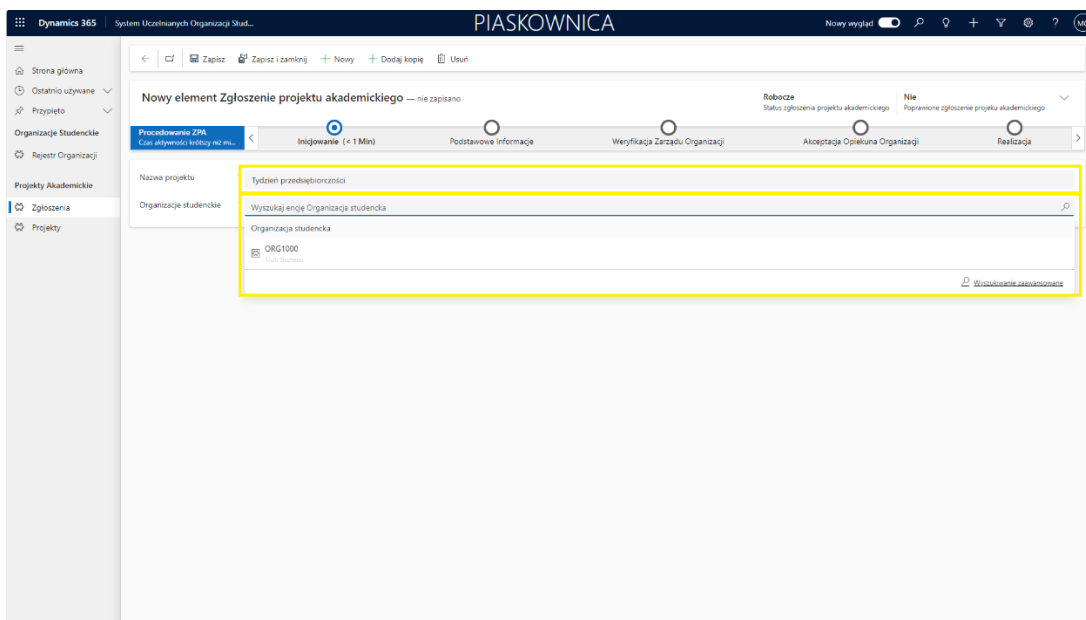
Dynamics 365 | System Uczelnianych Organizacji Stud...

PIASKOWNICA

Nowy wygląd

Strona główna
Ostatnio używane
Przypięto
Organizacje Studenckie
Rejestr Organizacji
Projekty Akademickie
Zgłoszenia
Projekty

← Zapisz Zapisz i zamknij + Nowy + Dodaj kopię Usuń

Nowy element Zgłoszenie projektu akademickiego — nie zapisano

Robocze
Status zgłoszenia projektu akademickiego

Nie
Poprawione zgłoszenie projeku akademickiego

Procedowanie ZPA
Czas aktywności krótszy niż mi...

Inicjowanie (< 1 Min)
Podstawowe Informacje
Weryfikacja Zarządu Organizacji
Akceptacja Opiekuna Organizacji
Realizacja

Nazwa projektu
Tydzień przedsiębiorczości

Organizacje studenckie
Wyszukaj encję Organizacja studencka

Organizacja studencka
ORG1000
Klub Biznesu

Wyszukiwanie zaawansowane